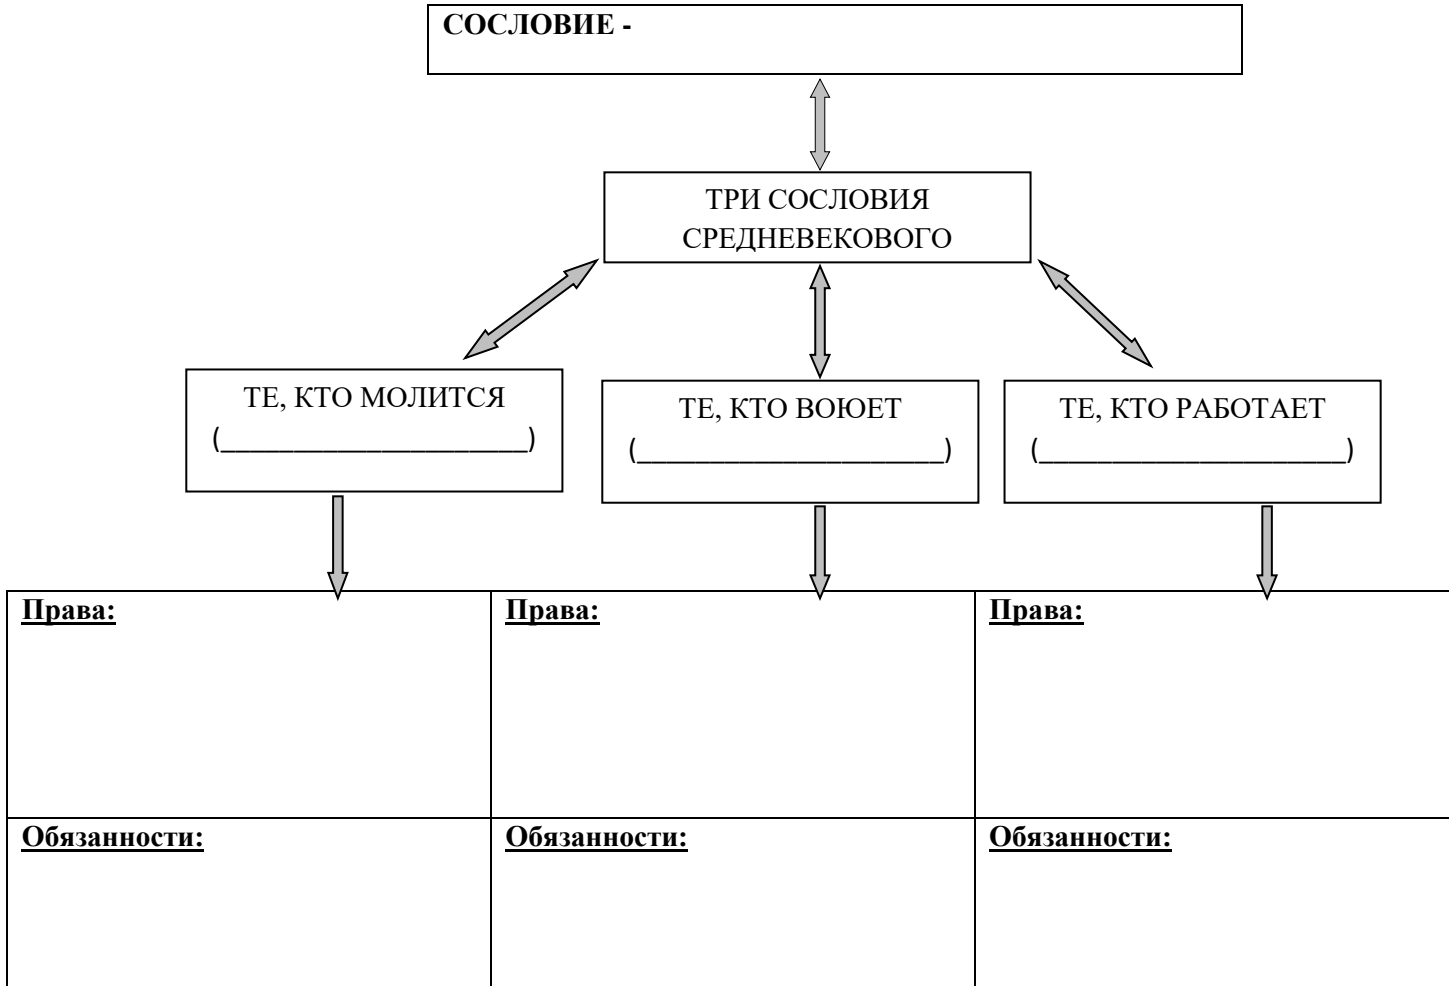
СОСЛОВИЕ -

ТРИ СОСЛОВИЯ СРЕДНЕВЕКОВОГО

ТЕ, КТО МОЛИТСЯ (______________________)

ТЕ, КТО ВОЮЕТ (______________________)

ТЕ, КТО РАБОТАЕТ (______________________)

| Права: | Права: | Права: |
|---|---|---|
| Обязанности: | Обязанности: | Обязанности: |